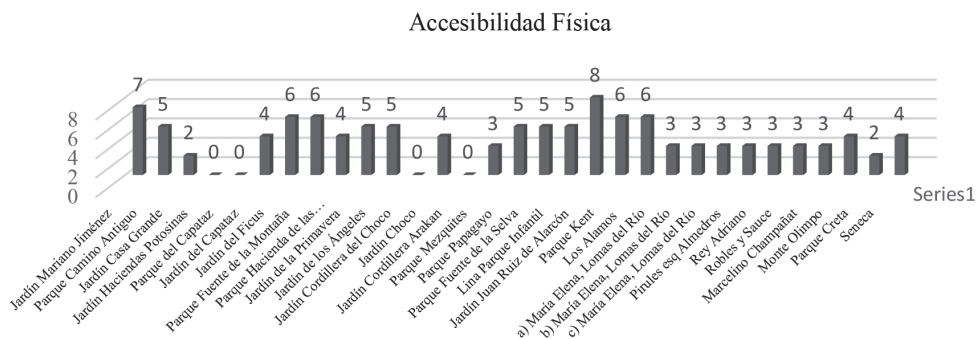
Accesibilidad Física

8
6
4
2
0

7 5 2 0 0 4 6 6 4 5 5 0 4 0 3 5 5 5 8 6 6 3 3 3 3 3 3 3 4 2 4

Series1

Jardín Mariano Jiménez
Parque Camino Antiguo
Jardín Casa Grande
Jardín Haciendas Potosinas
Parque del Capataz
Jardín del Capataz
Jardín del Ficus
Parque Fuente de la Montaña
Parque Hacienda de las...
Jardín de la Primavera
Jardín de los Ángeles
Jardín Cordillera del Choco
Jardín Choco
Jardín Cordillera Arakan
Parque Mezquites
Parque Papagayo
Parque Fuente de la Selva
Lina Parque Infantil
Jardín Juan Ruiz de Alarcón
Parque Kent
Los Álamos
a) María Elena, Lomas del Río
b) María Elena, Lomas del Río
c) María Elena, Lomas del Río
Pirules esq Almendros
Rey Adriano
Robles y Sauce
Marcelino Champañat
Monte Olimpo
Parque Creta
Seneca